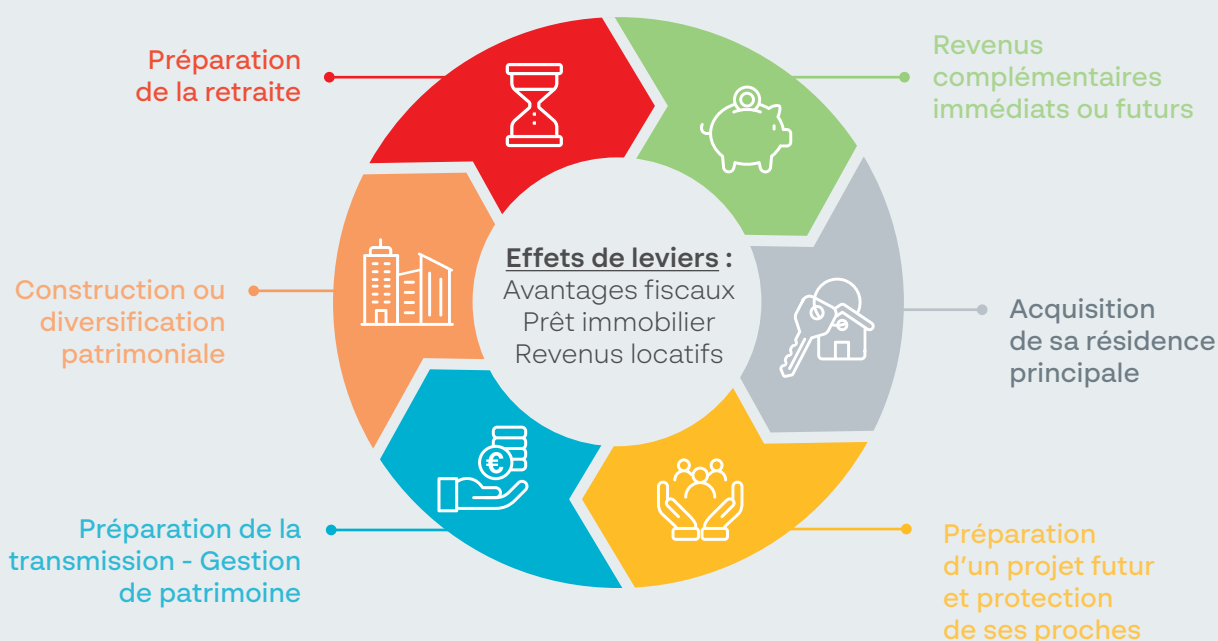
Préparation de la retraite

Revenus complémentaires immédiats ou futurs

Effets de leviers :
Avantages fiscaux
Prêt immobilier
Revenus locatifs

Construction ou diversification patrimoniale

Acquisition de sa résidence principale

Préparation de la transmission - Gestion de patrimoine

Préparation d'un projet futur et protection de ses proches